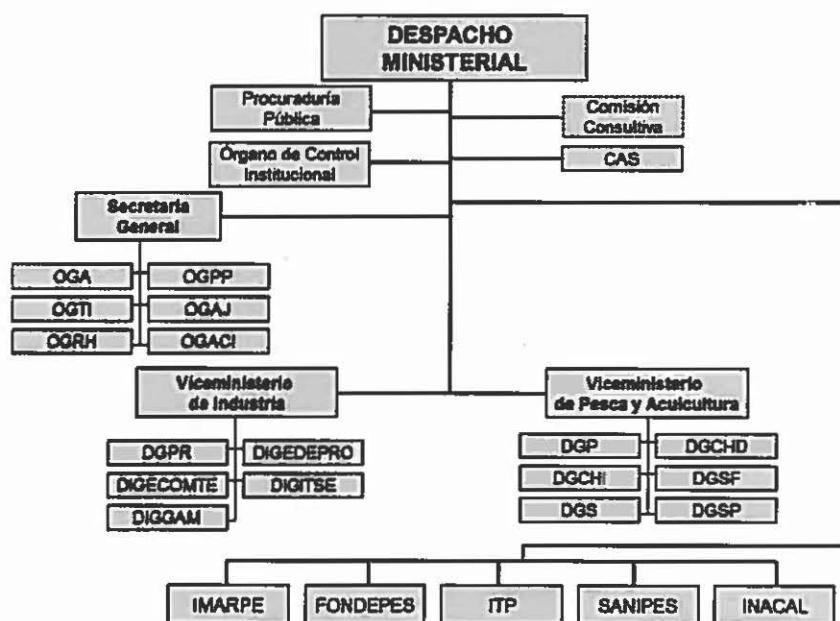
DESPACHO MINISTERIAL

Procuraduría Pública

Comisión Consultiva

Órgano de Control Institucional

CAS

Secretaría General

OGA

OGPP

OGTI

OGAJ

OGRH

OGACI

Viceministerio de Industria

DGPR

DIGEDEPRO

DIGECOMTE

DIGITSE

DIGGAM

Viceministerio de Pesca y Acuicultura

DGP

DGCHD

DGCHI

DGSF

DGS

DGSP

IMARPE

FONDEPES

ITP

SANIPES

INACAL